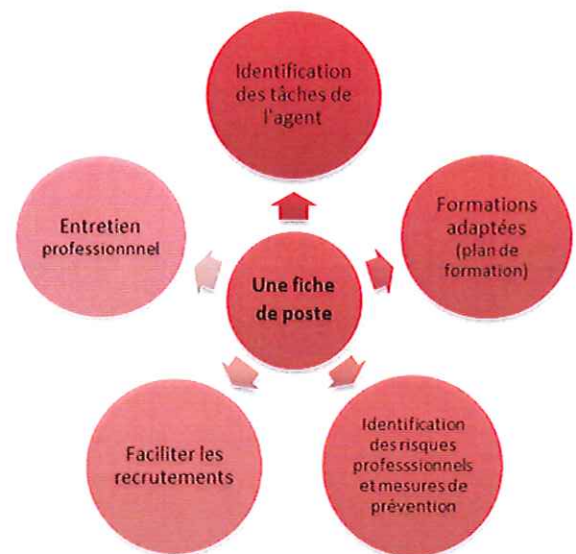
Identification des tâches de l'agent

Entretien professionnnel

Une fiche de poste

Formations adaptées (plan de formation)

Faciliter les recrutements

Identification des risques professionnels et mesures de prévention